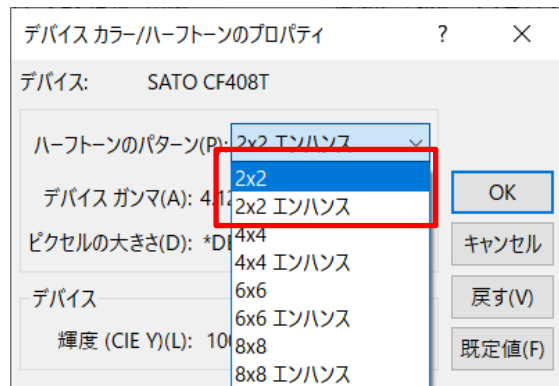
デバイス カラー/ハーフトーンのプロパティ ? ✕

デバイス: SATO CF408T

ハーフトーンのパターン(P): 2x2 エンハンス

デバイス ガンマ(A): 4.1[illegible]

ピクセルの大きさ(D): *DI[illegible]

デバイス

輝度 (CIE Y)(L): 10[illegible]

2x2
2x2 エンハンス
4x4
4x4 エンハンス
6x6
6x6 エンハンス
8x8
8x8 エンハンス

OK
キャンセル
戻す(V)
既定値(F)